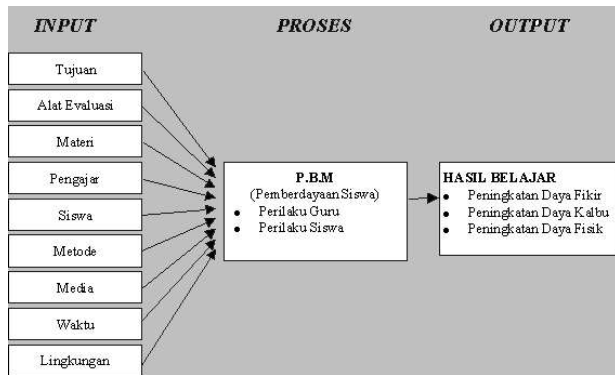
INPUT

PROSES

OUTPUT

Tujuan

Alat Evaluasi

Materi

Pengajar

Siswa

Metode

Media

Waktu

Lingkungan

P.BM
(Pemberdayaan Siswa)
• Perilaku Guru
• Perilaku Siswa

HASIL BELAJAR
• Peningkatan Daya Fikir
• Peningkatan Daya Kalbu
• Peningkatan Daya Fisik